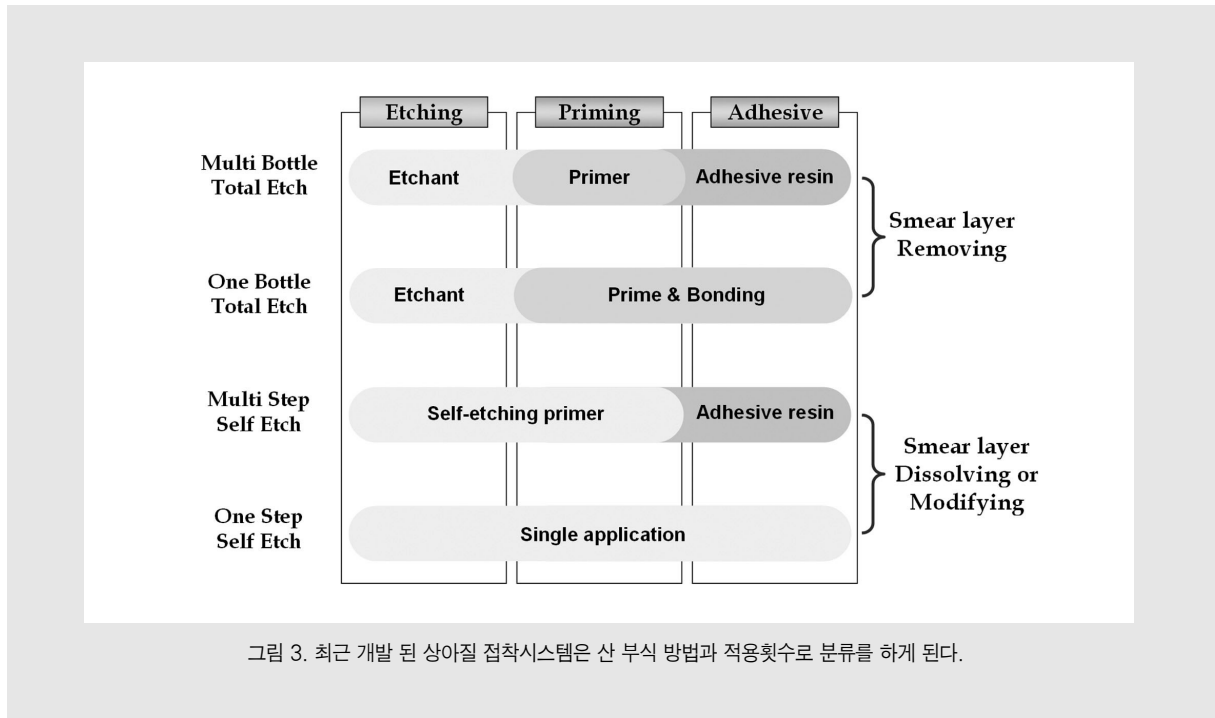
Etching

Priming

Adhesive

Multi Bottle Total Etch

Etchant

Primer

Adhesive resin

Smear layer Removing

One Bottle Total Etch

Etchant

Prime & Bonding

Multi Step Self Etch

Self-etching primer

Adhesive resin

Smear layer Dissolving or Modifying

One Step Self Etch

Single application

그림 3. 최근 개발 된 상아질 접착시스템은 산 부식 방법과 적용횟수로 분류를 하게 된다.